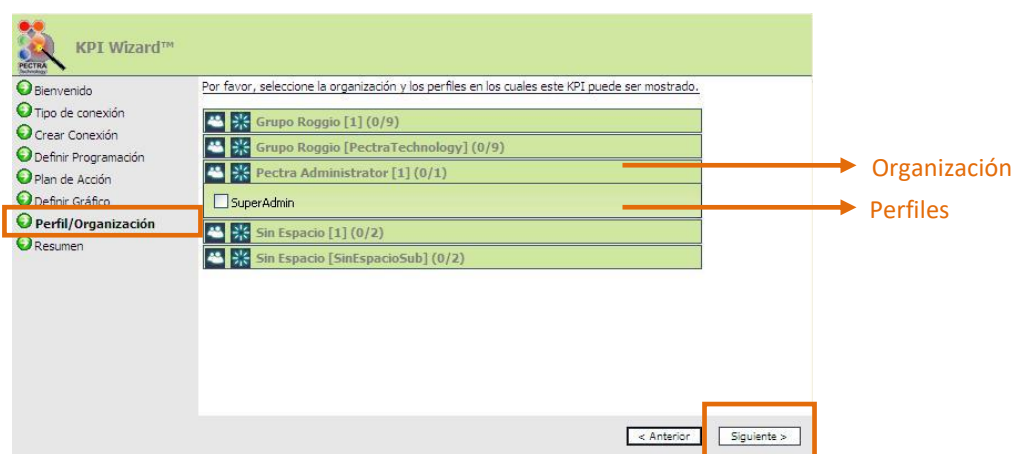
PECTRA Technology

KPI Wizard™

Bienvenido
Tipo de conexión
Crear Conexión
Definir Programación
Plan de Acción
Definir Gráfico
Perfil/Organización
Resumen

Por favor, seleccione la organización y los perfiles en los cuales este KPI puede ser mostrado.

Grupo Roggio [1] (0/9)
Grupo Roggio [PectraTechnology] (0/9)
Pectra Administrator [1] (0/1)
SuperAdmin
Sin Espacio [1] (0/2)
Sin Espacio [SinEspacioSub] (0/2)

Organización
Perfiles

< Anterior
Siguiente >